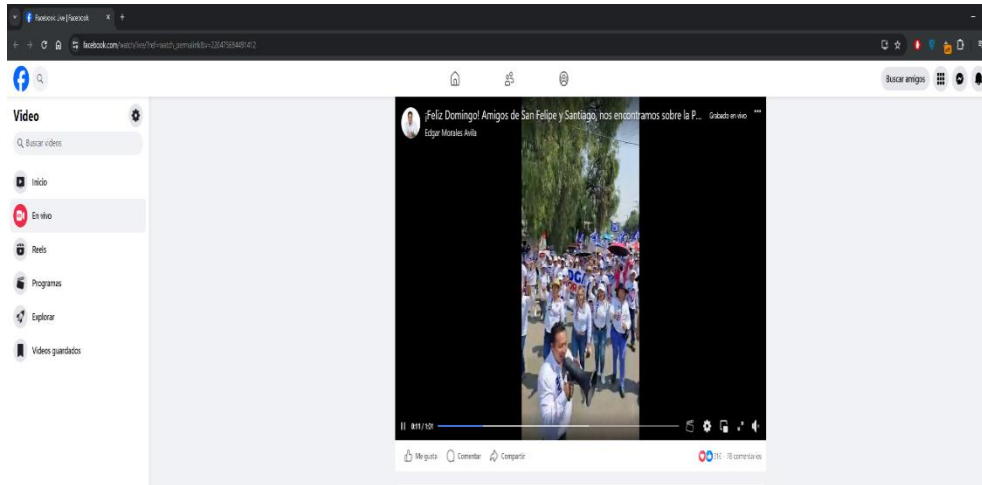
Facebook Live | Facebook

facebook.com/watch/live/?ref=watch_permalink&v=220475694481412

Buscar amigos

Video

Buscar videos

Inicio

En vivo

Reels

Programas

Explorar

Videos guardados

¡Feliz Domingo! Amigos de San Felipe y Santiago, nos encontramos sobre la P... Grabado en vivo

Edgar Morales Avila

0:11 / 1:01

Me gusta

Comentar

Compartir

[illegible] comentarios